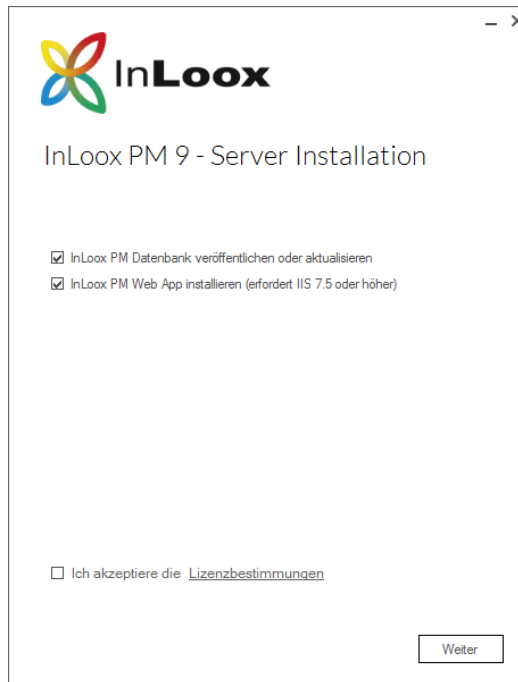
InLoox

InLoox PM 9 - Server Installation

InLoox PM Datenbank veröffentlichen oder aktualisieren

InLoox PM Web App installieren (erfordert IIS 7.5 oder höher)

Ich akzeptiere die Lizenzbestimmungen

Weiter